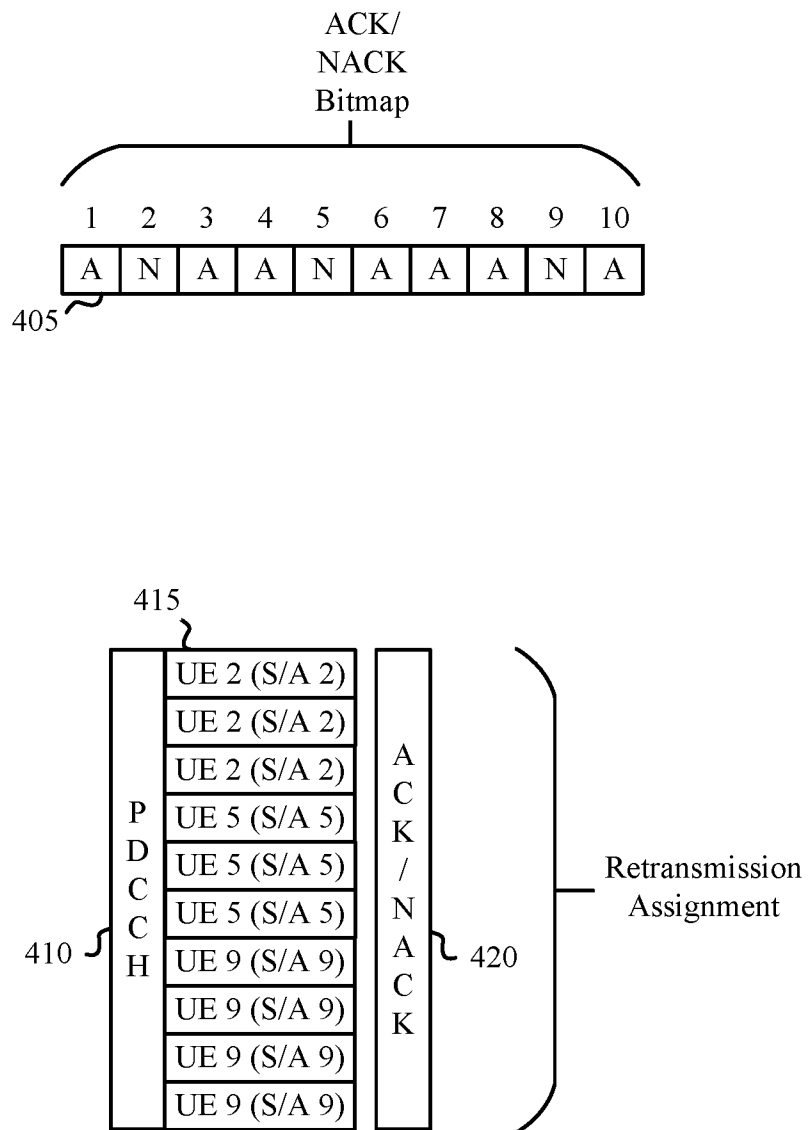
ACK/
NACK
Bitmap

| 1 | 2 | 3 | 4 | 5 | 6 | 7 | 8 | 9 | 10 |
|---|---|---|---|---|---|---|---|---|---|
| A | N | A | A | N | A | A | A | N | A |

405

415

410

PDCCH

UE 2 (S/A 2)
UE 2 (S/A 2)
UE 2 (S/A 2)
UE 5 (S/A 5)
UE 5 (S/A 5)
UE 5 (S/A 5)
UE 9 (S/A 9)
UE 9 (S/A 9)
UE 9 (S/A 9)
UE 9 (S/A 9)

ACK/NACK

420

Retransmission Assignment